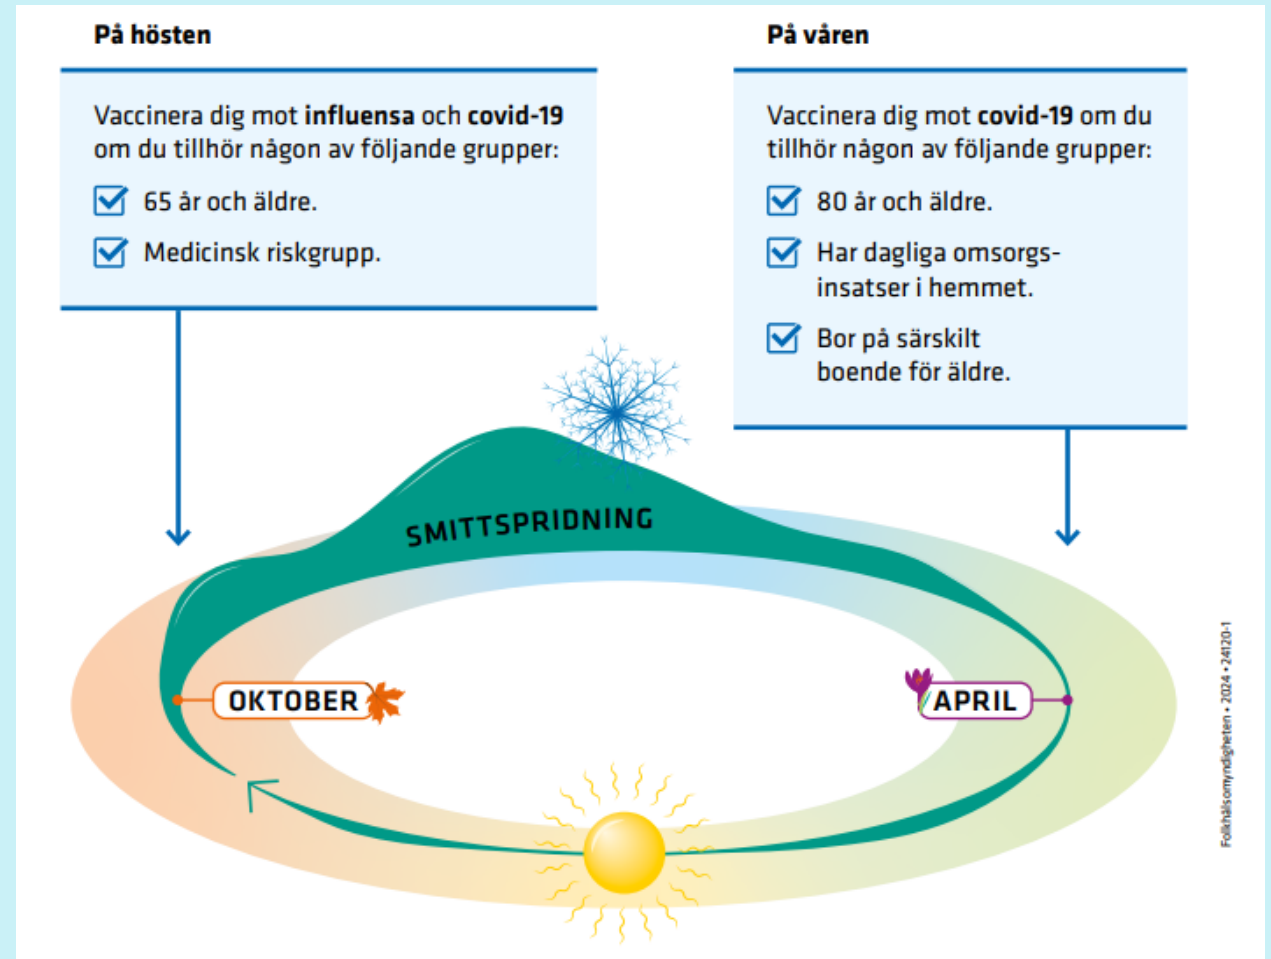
På hösten

Vaccinera dig mot **influensa** och **covid-19** om du tillhör någon av följande grupper:

65 år och äldre.

Medicinsk riskgrupp.

På våren

Vaccinera dig mot **covid-19** om du tillhör någon av följande grupper:

80 år och äldre.

Har dagliga omsorgsinsatser i hemmet.

Bor på särskilt boende för äldre.

SMITTSPRIDNING

OKTOBER

APRIL

Folkhälsomyndigheten • 2024 • 24120-1